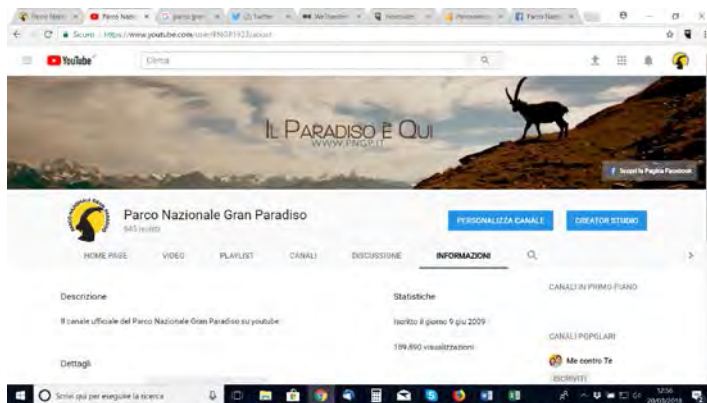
Parco Nazio × Parco Nazio × parco gran × Twitter × We Transfer × Associaz × Personaliz × Parco Nazio ×

Sicuro | https://www.youtube.com/user/PNGP1922/about

YouTube Cerca

IL PARADISO È QUI
WWW.PNGP.IT

Scopri la Pagina Facebook

Parco Nazionale Gran Paradiso
645 iscritti

PERSONALIZZA CANALE CREATOR STUDIO

HOME PAGE VIDEO PLAYLIST CANALI DISCUSSIONE INFORMAZIONI

Descrizione

Il canale ufficiale del Parco Nazionale Gran Paradiso su youtube

Dettagli

Statistiche

Iscritto il giorno 9 giu 2009

189.890 visualizzazioni

CANALI IN PRIMO PIANO

CANALI POPOLARI

Me contro Te

ISCRIVITI

Scrivi qui per eseguire la ricerca

12:56
20/03/2018